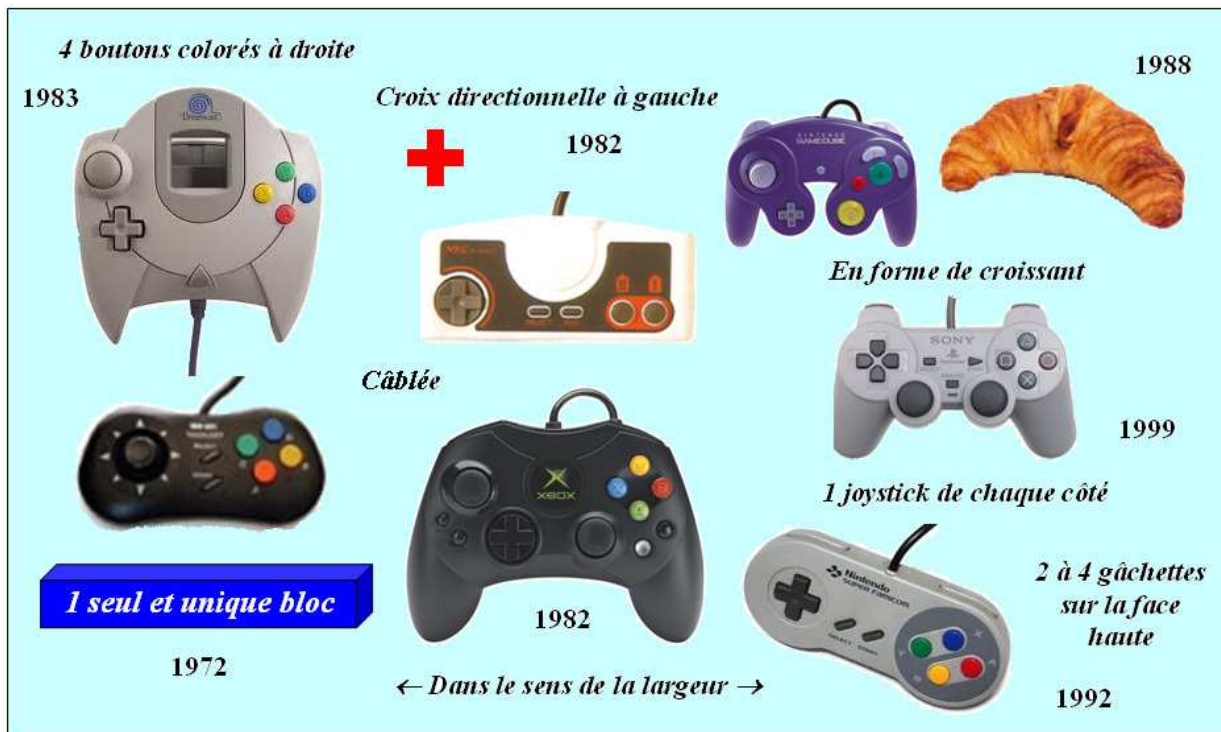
4 boutons colorés à droite

1983

Croix directionnelle à gauche

1982

1988

En forme de croissant

SONY

Câblée

1999

XBOX

1 joystick de chaque côté

Nintendo SUPER FAMICOM

2 à 4 gâchettes sur la face haute

1 seul et unique bloc

1982

1972

← Dans le sens de la largeur →

1992